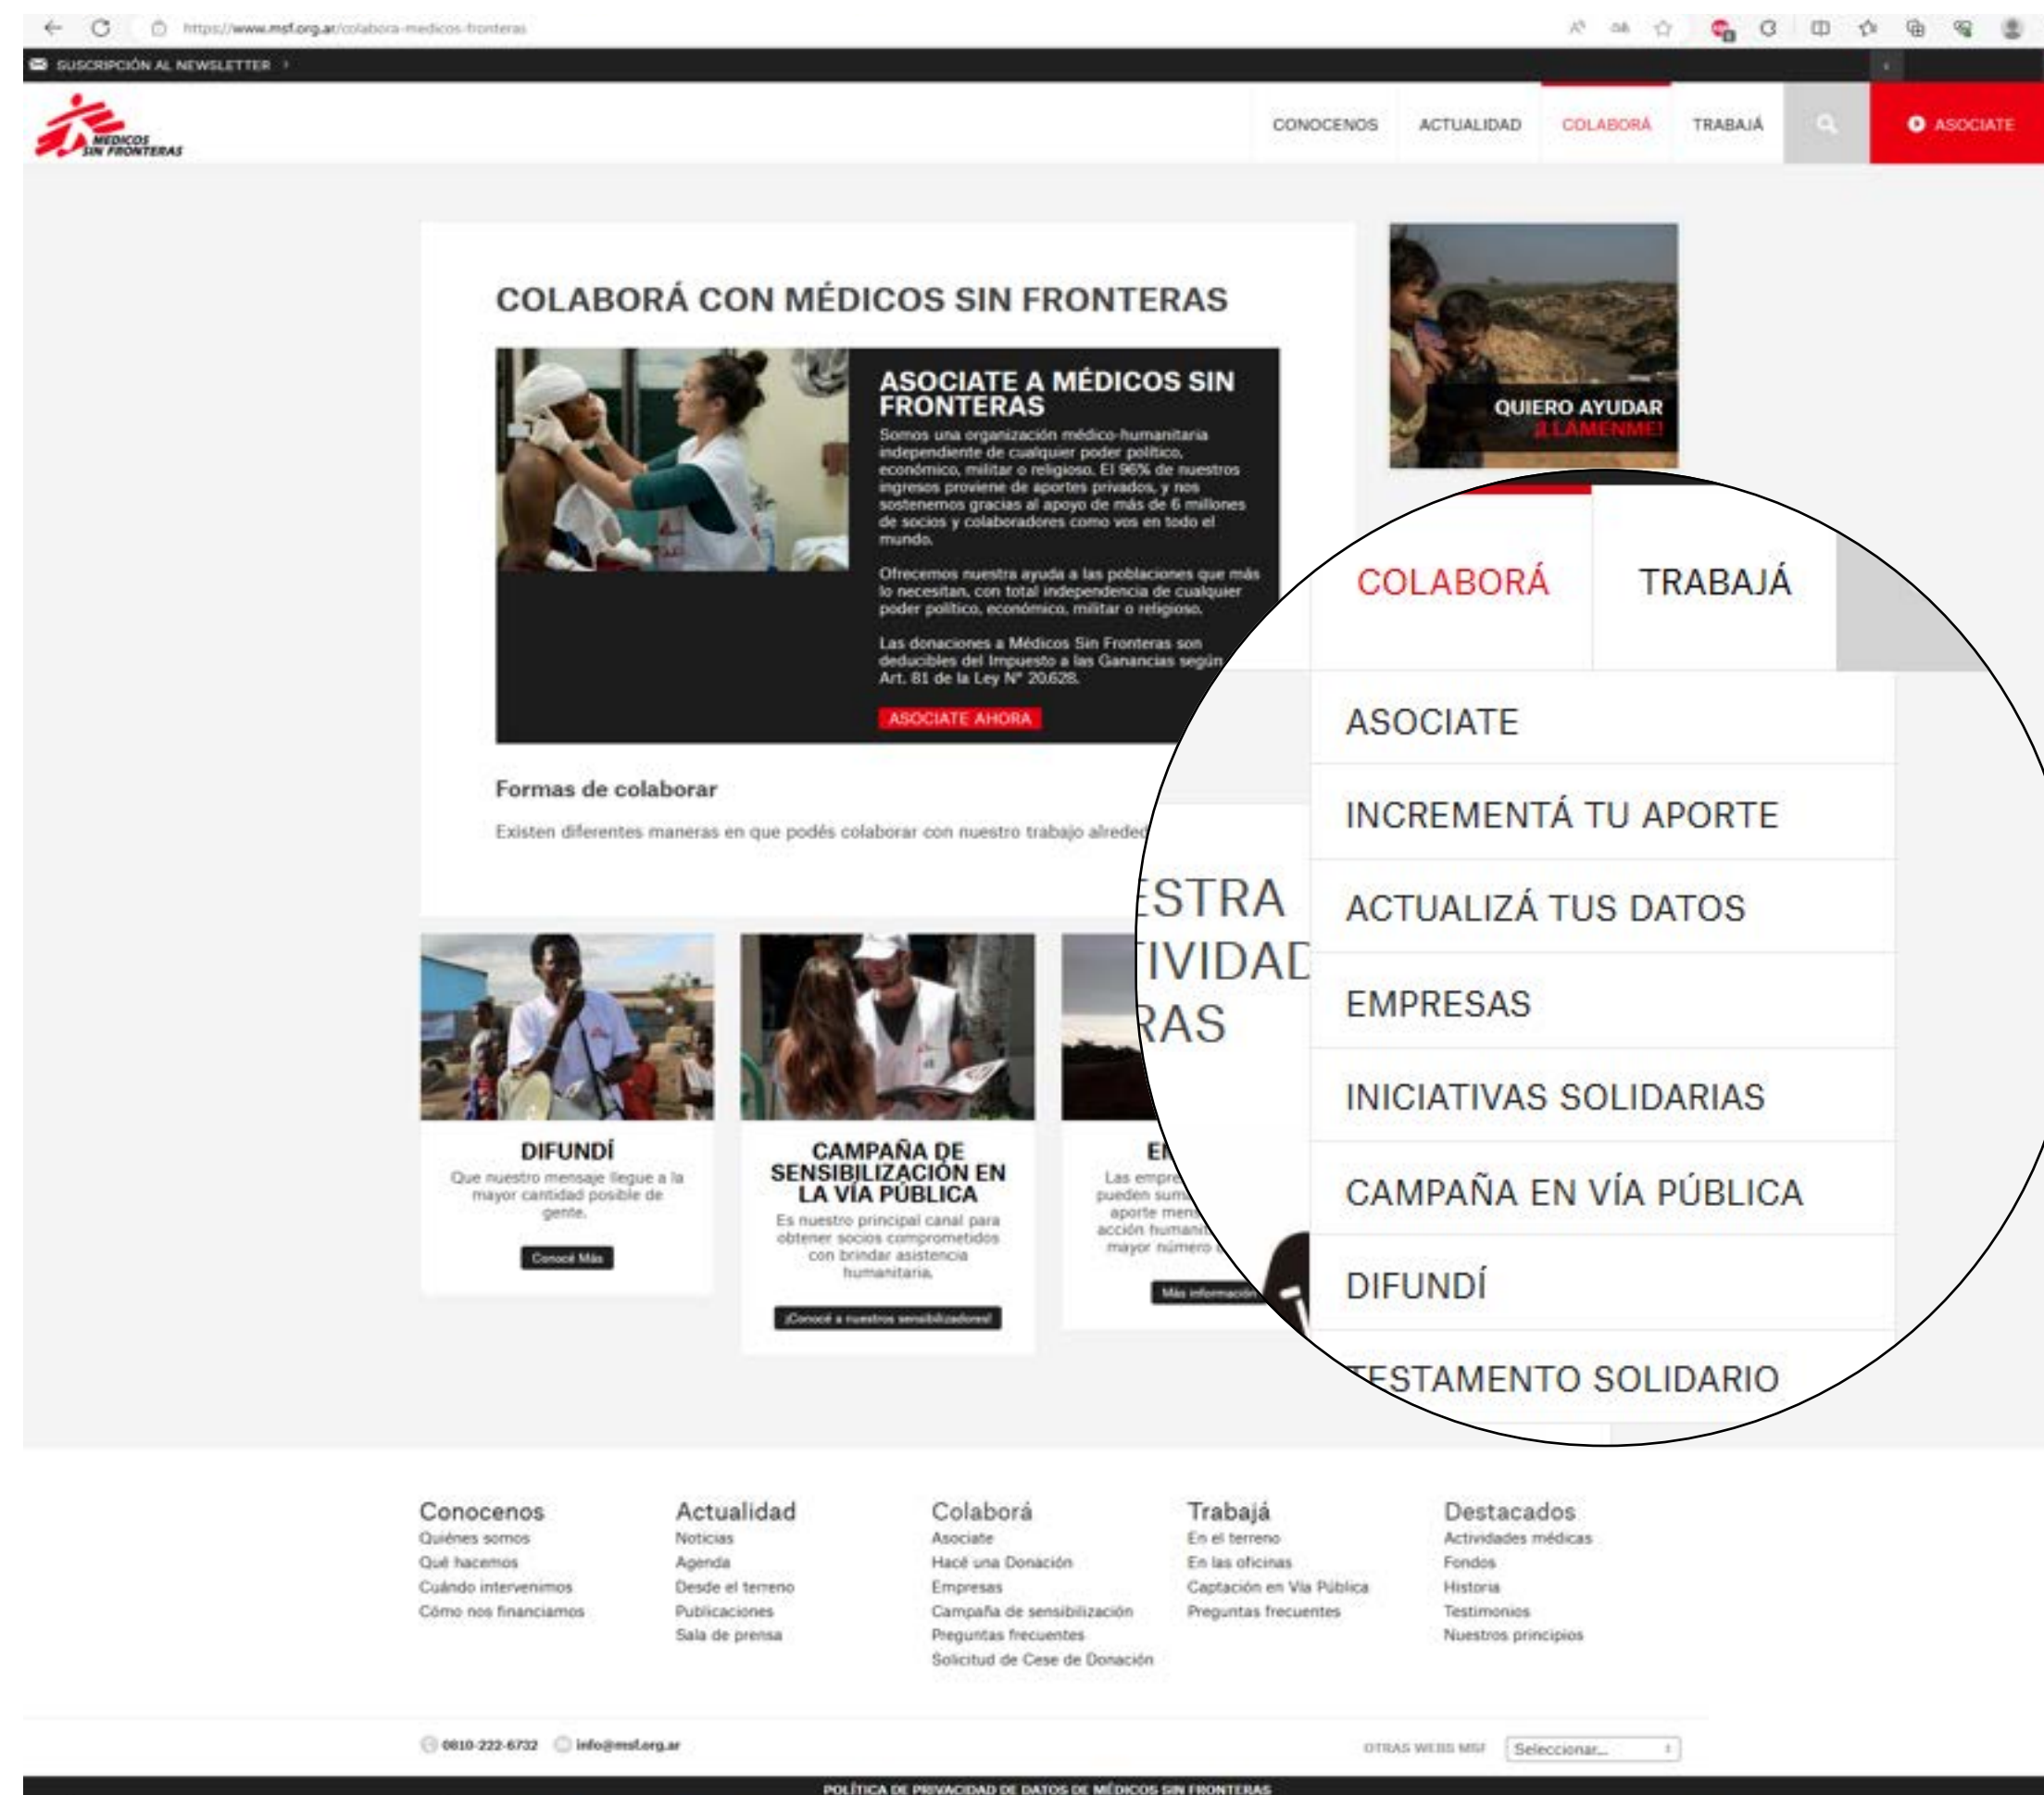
https://www.msf.org.ar/colabora-medicos-fronteras

SUSCRIPCIÓN AL NEWSLETTER

MÉDICOS SIN FRONTERAS

CONOCENOS ACTUALIDAD COLABORÁ TRABAJÁ ASOCIATE

COLABORÁ CON MÉDICOS SIN FRONTERAS

ASOCIATE A MÉDICOS SIN FRONTERAS

Somos una organización médico-humanitaria independiente de cualquier poder político, económico, militar o religioso. El 96% de nuestros ingresos proviene de aportes privados, y nos sostenemos gracias al apoyo de más de 6 millones de socios y colaboradores como vos en todo el mundo.

Ofrecemos nuestra ayuda a las poblaciones que más lo necesitan, con total independencia de cualquier poder político, económico, militar o religioso.

Las donaciones a Médicos Sin Fronteras son deducibles del Impuesto a las Ganancias según Art. 81 de la Ley N° 20.628.

ASOCIATE AHORA

QUIERO AYUDAR ¡LLAMENME!

Formas de colaborar

Existen diferentes maneras en que podés colaborar con nuestro trabajo alrede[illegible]

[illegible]ESTRA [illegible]IVIDAD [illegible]RAS

DIFUNDÍ

Que nuestro mensaje llegue a la mayor cantidad posible de gente.

Conocé Más

CAMPAÑA DE SENSIBILIZACIÓN EN LA VÍA PÚBLICA

Es nuestro principal canal para obtener socios comprometidos con brindar asistencia humanitaria.

¡Conocé a nuestros sensibilizadores!

E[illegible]

Las empre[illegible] pueden sum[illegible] aporte mens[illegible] acción humani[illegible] mayor número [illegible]

Más información

COLABORÁ TRABAJÁ

ASOCIATE
INCREMENTÁ TU APORTE
ACTUALIZÁ TUS DATOS
EMPRESAS
INICIATIVAS SOLIDARIAS
CAMPAÑA EN VÍA PÚBLICA
DIFUNDÍ
TESTAMENTO SOLIDARIO

Conocenos
Quiénes somos
Qué hacemos
Cuándo intervenimos
Cómo nos financiamos

Actualidad
Noticias
Agenda
Desde el terreno
Publicaciones
Sala de prensa

Colaborá
Asociate
Hacé una Donación
Empresas
Campaña de sensibilización
Preguntas frecuentes
Solicitud de Cese de Donación

Trabajá
En el terreno
En las oficinas
Captación en Vía Pública
Preguntas frecuentes

Destacados
Actividades médicas
Fondos
Historia
Testimonios
Nuestros principios

0810-222-6732 info@msf.org.ar

OTRAS WEBS MSF Seleccionar...

POLÍTICA DE PRIVACIDAD DE DATOS DE MÉDICOS SIN FRONTERAS